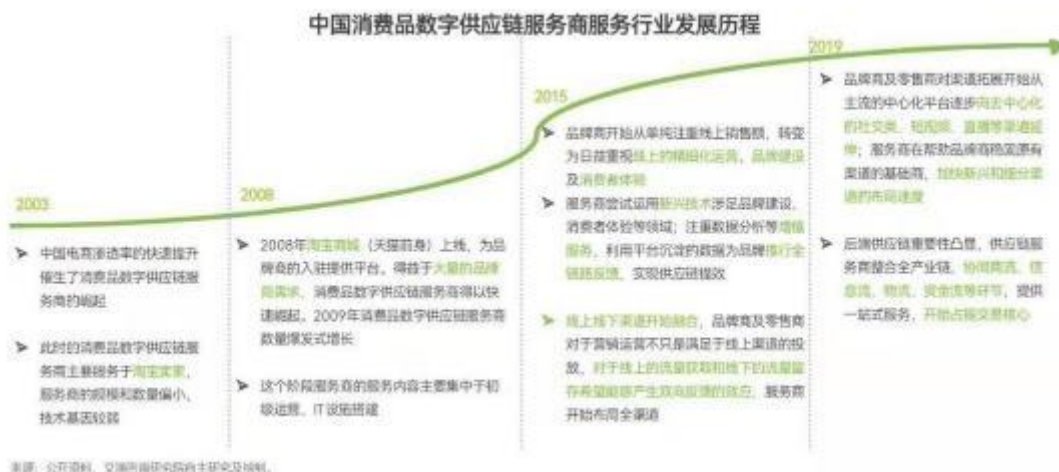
中国消费品数字供应链服务商服务行业发展历程

2003

➤ 中国电商渗透率的快速提升催生了消费品数字供应链服务商的崛起

➤ 此时的消费品数字供应链服务商主要服务于淘宝卖家，服务商的规模和数量偏小、技术基因较弱

2008

➤ 2008年淘宝商城（天猫前身）上线，为品牌商的入驻提供平台。得益于大量的品牌商需求，消费品数字供应链服务商得以快速崛起，2009年消费品数字供应链服务商数量爆发式增长

➤ 这个阶段服务商的服务内容主要集中于初级运营、IT设施搭建

2015

➤ 品牌商开始从单纯注重线上销售额，转变为日益重视线上的精细化运营、品牌建设及消费者体验

➤ 服务商尝试运用新兴技术涉足品牌建设、消费者体验等领域；注重数据分析等增值服务，利用平台沉淀的数据为品牌推行全链路运营，实现供应链提效

➤ 线上线下渠道开始融合，品牌商及零售商对于营销运营不只是满足于线上渠道的投放，对于线上的流量获取和线下的流量留存希望能够产生双向反哺的效应，服务商开始布局全渠道

2019

➤ 品牌商及零售商对渠道拓展开始从主流的中心化平台逐步向去中心化的社交类、短视频、直播等渠道延伸；服务商在帮助品牌商稳定原有渠道的基础上，加快新兴和细分渠道的布局速度

➤ 后端供应链重要性凸显，供应链服务商整合全产业链，协调商流、信息流、物流、资金流等环节，提供一站式服务，开始占据交易核心

来源：公开资料，艾瑞咨询研究院自主研究及绘制。